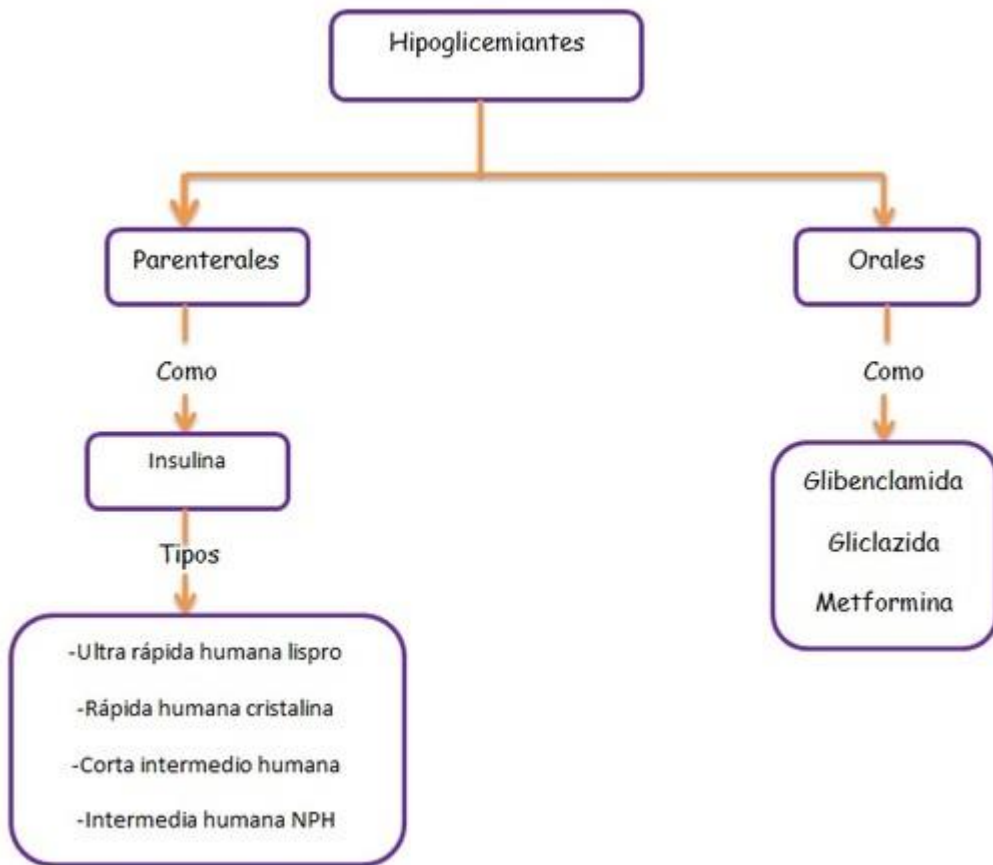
Hipoglicemiantes

Parenterales

Como

Insulina

Tipos

-Ultra rápida humana lispro

-Rápida humana cristalina

-Corta intermedio humana

-Intermedia humana NPH

Orales

Como

Glibenclamida

Gliclazida

Metformina